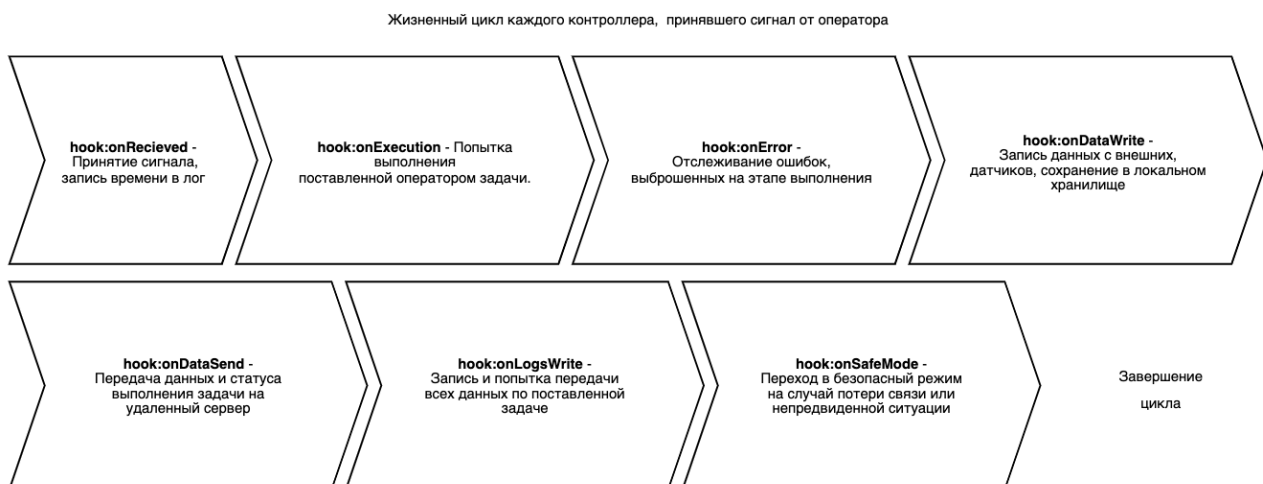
Жизненный цикл каждого контроллера, принявшего сигнал от оператора

**hook:onRecieved** - Принятие сигнала, запись времени в лог

**hook:onExecution** - Попытка выполнения поставленной оператором задачи.

**hook:onError** - Отслеживание ошибок, выброшенных на этапе выполнения

**hook:onDataWrite** - Запись данных с внешних, датчиков, сохранение в локальном хранилище

**hook:onDataSend** - Передача данных и статуса выполнения задачи на удаленный сервер

**hook:onLogsWrite** - Запись и попытка передачи всех данных по поставленной задаче

**hook:onSafeMode** - Переход в безопасный режим на случай потери связи или непредвиденной ситуации

Завершение

цикла